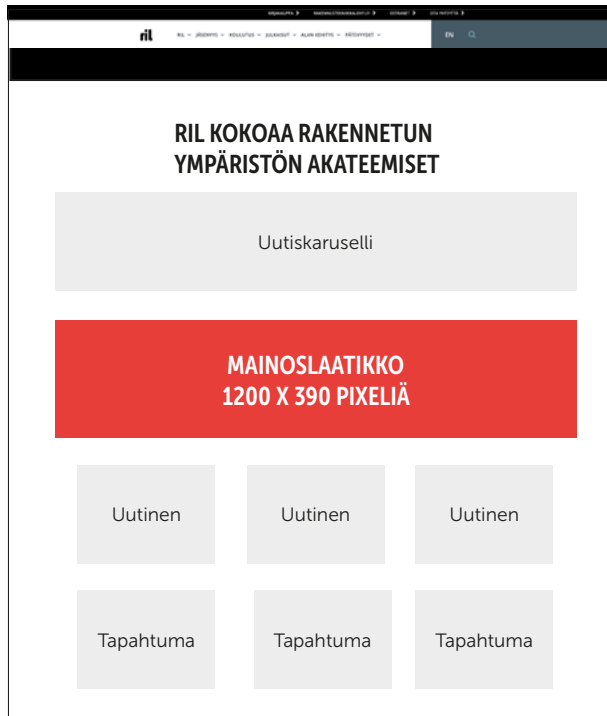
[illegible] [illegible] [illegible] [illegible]

ril RIL JÄSENYYS KOULUTUS JULKAISUT ALAN KEHITYS PÄTEVYYDET EN

RIL KOKOAA RAKENNETUN YMPÄRISTÖN AKATEEMISET

Uutiskaruselli

MAINOSLAATIKKO
1200 X 390 PIXELIÄ

Uutinen

Uutinen

Uutinen

Tapahtuma

Tapahtuma

Tapahtuma